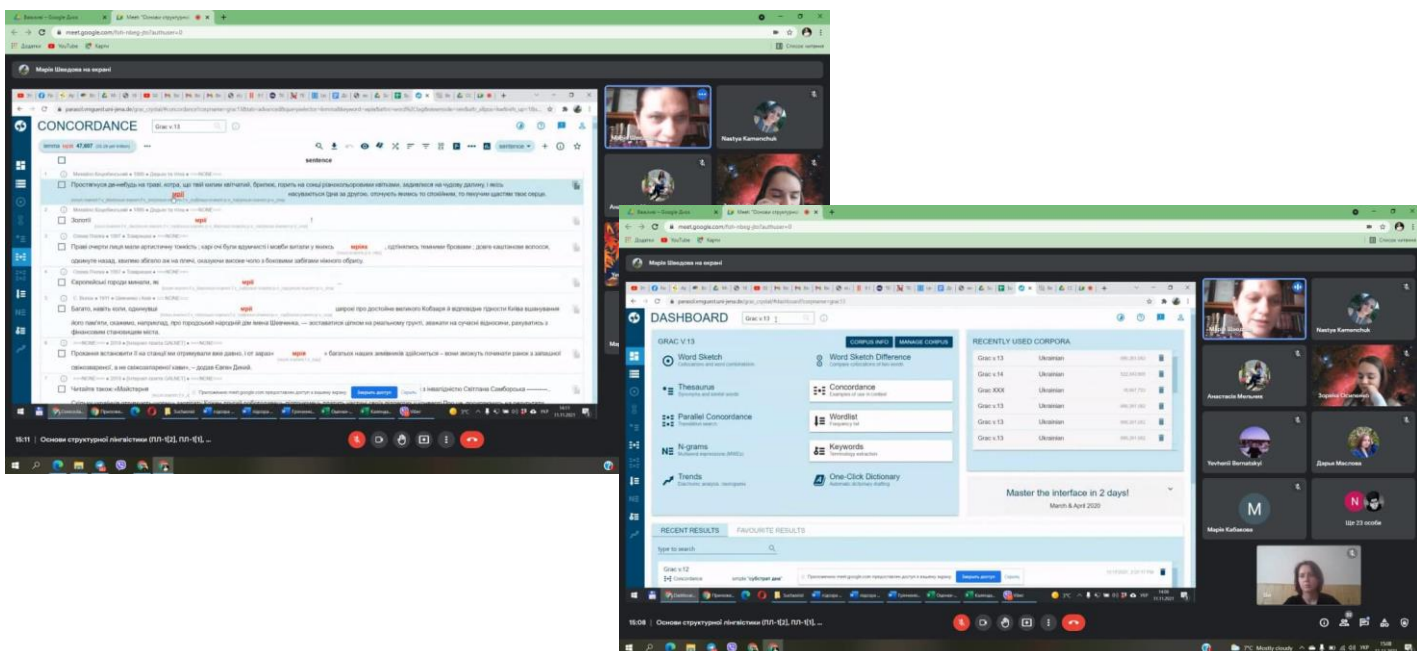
Вхідні – Google Диск | Meet: "Основи структурної"

meet.google.com/fsh-nbeg-jto?authuser=0

Марія Шведова на екрані

CONCORDANCE Grac v.13

47,867

sentence

Простягнувся денебудь на траві, хотя, що твій килим квітчатий, бринлюх, горить на сонці різнокольоровими квітками, задивляєся на чудову далину, і весь

Золоті

Праві очерти лиця мали артистичну тонкість ; карі очі були вдумливі і ...

Європейські городи минали, як

Багато, навіть коли, здавнього ...

Прохання встановити її на станції ми отримували вже давно. І от зараз

Читайте також «Майстерня

15:11 | Основи структурної лінгвістики (ПЛ-1[2], ПЛ-1[1], ...

Nastya Kamenchuk

DASHBOARD Grac v.13

GRAC V.13

CORPUS INFO MANAGE CORPUS

Word Sketch

Word Sketch Difference

Thesaurus

Concordance

Parallel Concordance

Wordlist

N-grams

Keywords

Trends

One-Click Dictionary

RECENTLY USED CORPORA

| Grac v.13 | Ukrainian |
|---|---|
| Grac v.14 | Ukrainian |
| Grac XXX | Ukrainian |
| Grac v.13 | Ukrainian |
| Grac v.13 | Ukrainian |
| Grac v.13 | Ukrainian |

Master the interface in 2 days!

March & April 2020

RECENT RESULTS FAVOURITE RESULTS

type to search

Grac v.12

Concordance

Анастасія Мельник

Зоряна Осипович

Yevhenii Bernatskyi

Дарья Маслова

M

Марія Кабакова

Ще 23 особи

15:08 | Основи структурної лінгвістики (ПЛ-1[2], ПЛ-1[1], ...

7°C Mostly cloudy